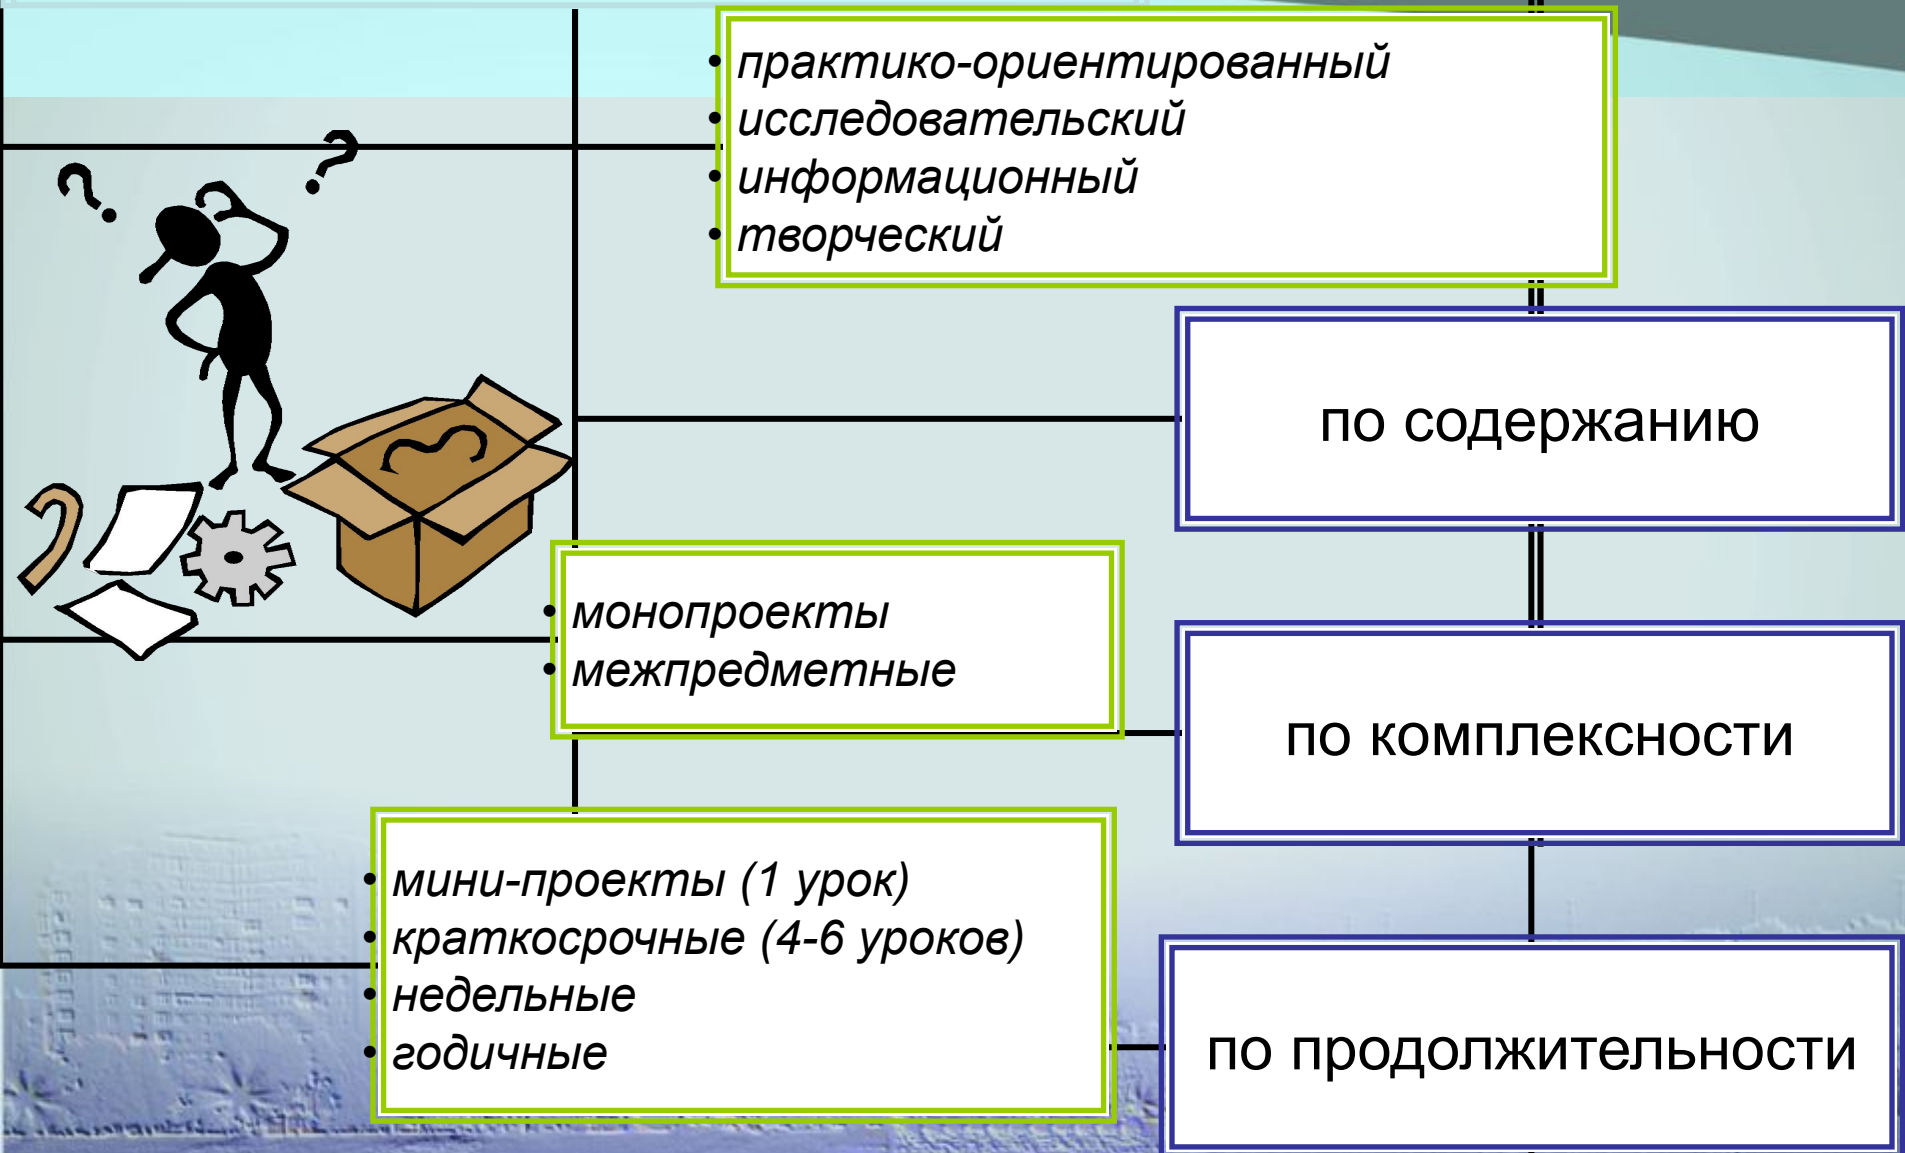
• практико-ориентированный
• исследовательский
• информационный
• творческий

по содержанию

• монопроекты
• межпредметные

по комплексности

• мини-проекты (1 урок)
• краткосрочные (4-6 уроков)
• недельные
• годичные

по продолжительности